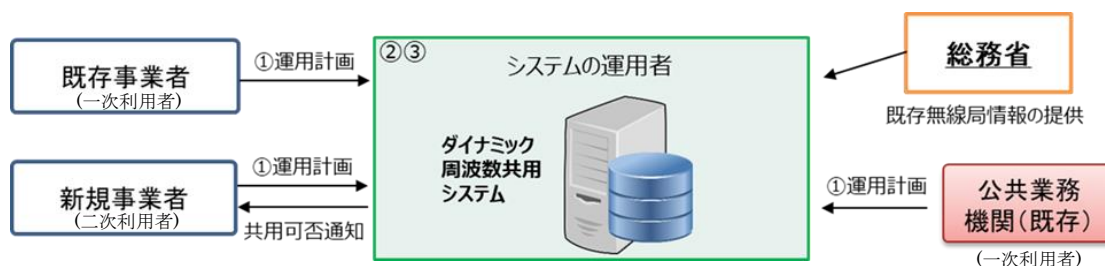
既存事業者
(一次利用者)

①運用計画

新規事業者
(二次利用者)

①運用計画

共用可否通知

②③

システムの運用者

ダイナミック
周波数共用
システム

総務省

既存無線局情報の提供

①運用計画

公共業務
機関(既存)

(一次利用者)